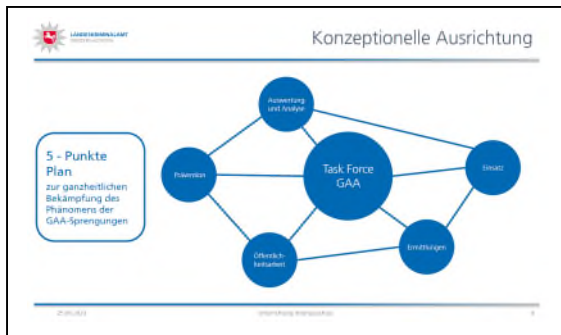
LANDESKRIMINALAMT NIEDERSACHSEN

Konzeptionelle Ausrichtung

5 - Punkte Plan zur ganzheitlichen Bekämpfung des Phänomens der GAA-Sprengungen

Auswertung und Analyse

Prävention

Task Force GAA

Einsatz

Öffentlichkeitsarbeit

Ermittlungen

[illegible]

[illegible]

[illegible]